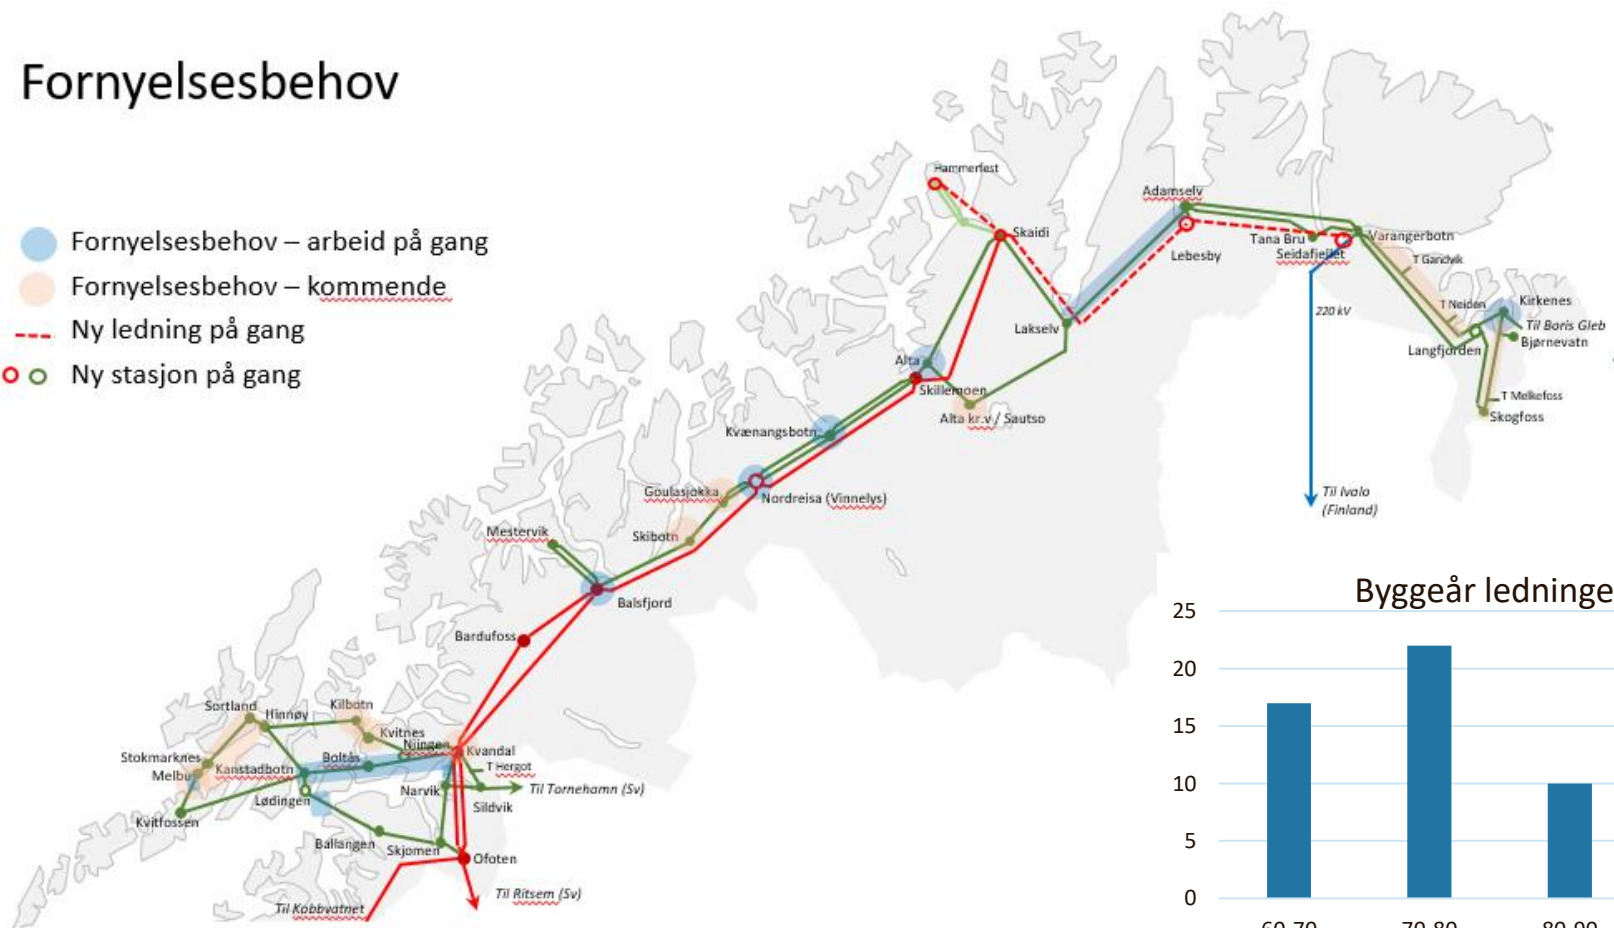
Fornyelsesbehov

Fornyelsesbehov – arbeid på gang
Fornyelsesbehov – kommende
Ny ledning på gang
Ny stasjon på gang

Hammerfest
Skaidi
Adamselv
Lebesby
Tana Bru
Seidafjellet
Varangerbotn
T Gandvik
T Neiden
Kirkenes
Til Boris Gleb
Bjørnevatn
Langfjorden
T Melkefoss
Skogfoss
220 kV
Til Ivalo (Finland)
Lakselv
Alta
Skillemoen
Alta kr.v / Sautso
Kvænangsbotn
Nordreisa (Vinnelys)
Goulasjokka
Skibotn
Mestervik
Balsfjord
Bardufoss
Sortland
Hinnøy
Kilbotn
Kvitnes
Niingen
Kvandal
T Hergot
Stokmarknes
Melbu
Kanstadbotn
Boltås
Lødingen
Narvik
Til Tornehamn (Sv)
Sildvik
Kvitfossen
Ballangen
Skjomen
Ofoten
Til Ritsem (Sv)
Til Kobbvatnet

Byggeår ledninge
25
20
15
10
5
0
60-70
70-80
80-90